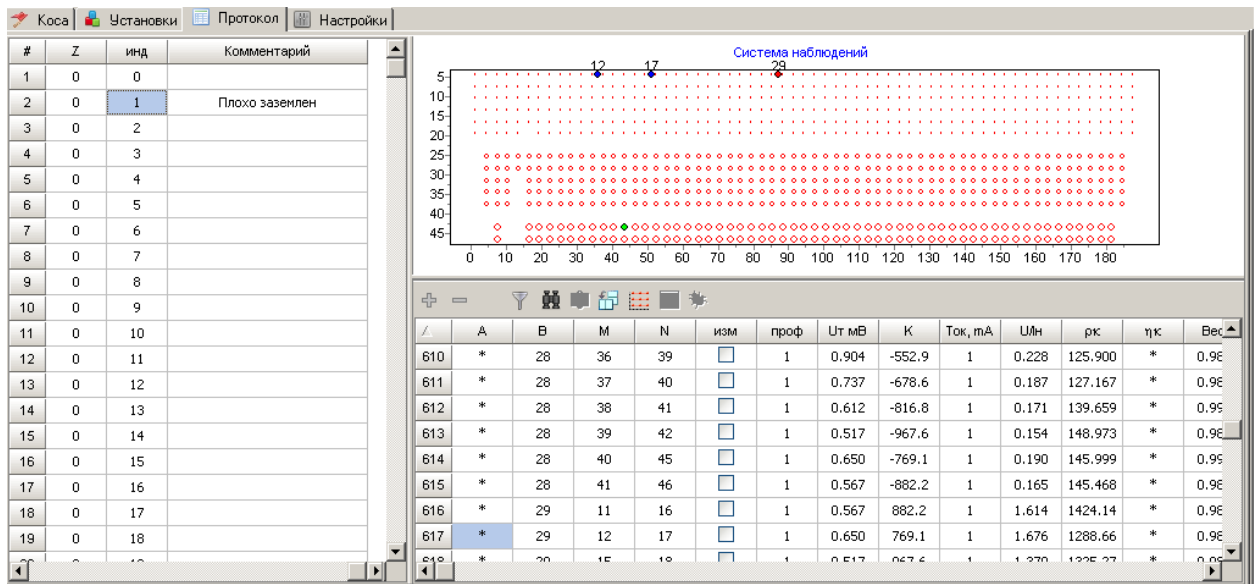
Коса | Установки | Протокол | Настройки

| # | Z | инд | Комментарий |
|---|---|---|---|
| 1 | 0 | 0 | |
| 2 | 0 | 1 | Плохо заземлен |
| 3 | 0 | 2 | |
| 4 | 0 | 3 | |
| 5 | 0 | 4 | |
| 6 | 0 | 5 | |
| 7 | 0 | 6 | |
| 8 | 0 | 7 | |
| 9 | 0 | 8 | |
| 10 | 0 | 9 | |
| 11 | 0 | 10 | |
| 12 | 0 | 11 | |
| 13 | 0 | 12 | |
| 14 | 0 | 13 | |
| 15 | 0 | 14 | |
| 16 | 0 | 15 | |
| 17 | 0 | 16 | |
| 18 | 0 | 17 | |
| 19 | 0 | 18 | |

Система наблюдений

12 17 29

5 10 15 20 25 30 35 40 45

0 10 20 30 40 50 60 70 80 90 100 110 120 130 140 150 160 170 180

| | A | B | M | N | изм | проф | Uт мВ | K | Ток, mA | U/Iн | ρк | ηк | Вес |
|---|---|---|---|---|---|---|---|---|---|---|---|---|---|
| 610 | * | 28 | 36 | 39 | | 1 | 0.904 | -552.9 | 1 | 0.228 | 125.900 | * | 0.98 |
| 611 | * | 28 | 37 | 40 | | 1 | 0.737 | -678.6 | 1 | 0.187 | 127.167 | * | 0.98 |
| 612 | * | 28 | 38 | 41 | | 1 | 0.612 | -816.8 | 1 | 0.171 | 139.659 | * | 0.99 |
| 613 | * | 28 | 39 | 42 | | 1 | 0.517 | -967.6 | 1 | 0.154 | 148.973 | * | 0.98 |
| 614 | * | 28 | 40 | 45 | | 1 | 0.650 | -769.1 | 1 | 0.190 | 145.999 | * | 0.99 |
| 615 | * | 28 | 41 | 46 | | 1 | 0.567 | -882.2 | 1 | 0.165 | 145.468 | * | 0.98 |
| 616 | * | 29 | 11 | 16 | | 1 | 0.567 | 882.2 | 1 | 1.614 | 1424.14 | * | 0.98 |
| 617 | * | 29 | 12 | 17 | | 1 | 0.650 | 769.1 | 1 | 1.676 | 1288.66 | * | 0.98 |